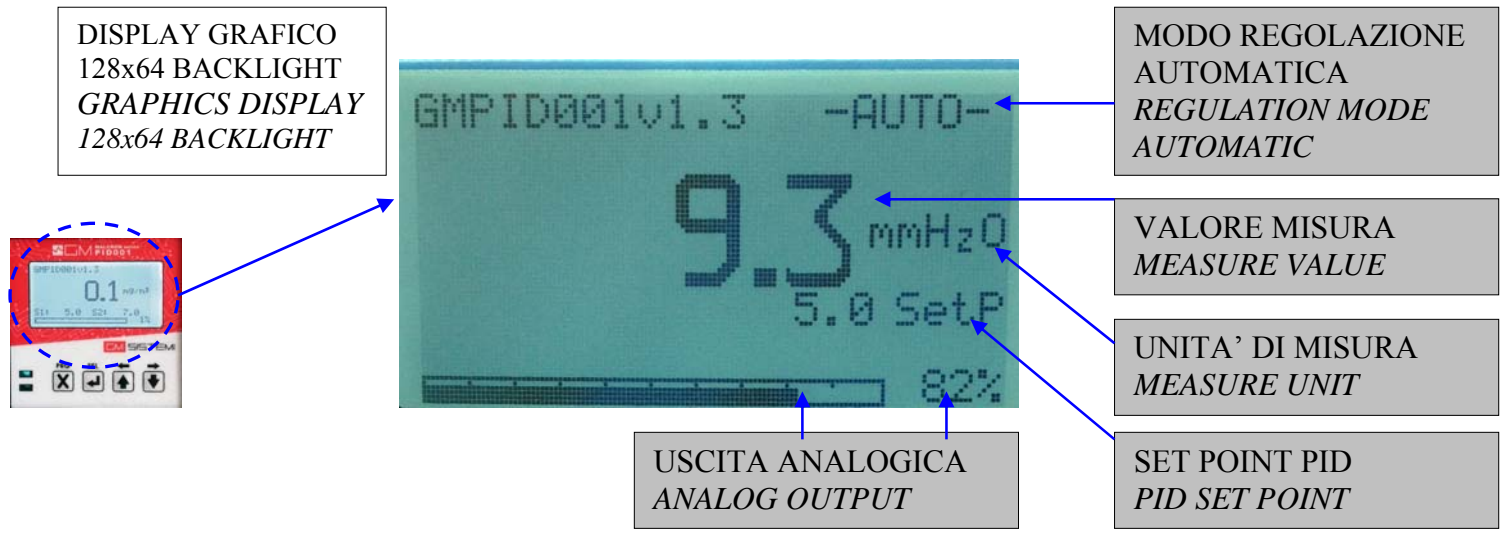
DISPLAY GRAFICO
128x64 BACKLIGHT
*GRAPHICS DISPLAY*
*128x64 BACKLIGHT*

GMPID001v1.3

0.1 mg/m³

S1: 5.0 S2: 7.0

1%

CM SYSTEM

GMPID001v1.3 -AUTO-

9.3 mmH₂O

5.0 SetP

82%

MODO REGOLAZIONE
AUTOMATICA
*REGULATION MODE*
*AUTOMATIC*

VALORE MISURA
*MEASURE VALUE*

UNITA' DI MISURA
*MEASURE UNIT*

USCITA ANALOGICA
*ANALOG OUTPUT*

SET POINT PID
*PID SET POINT*